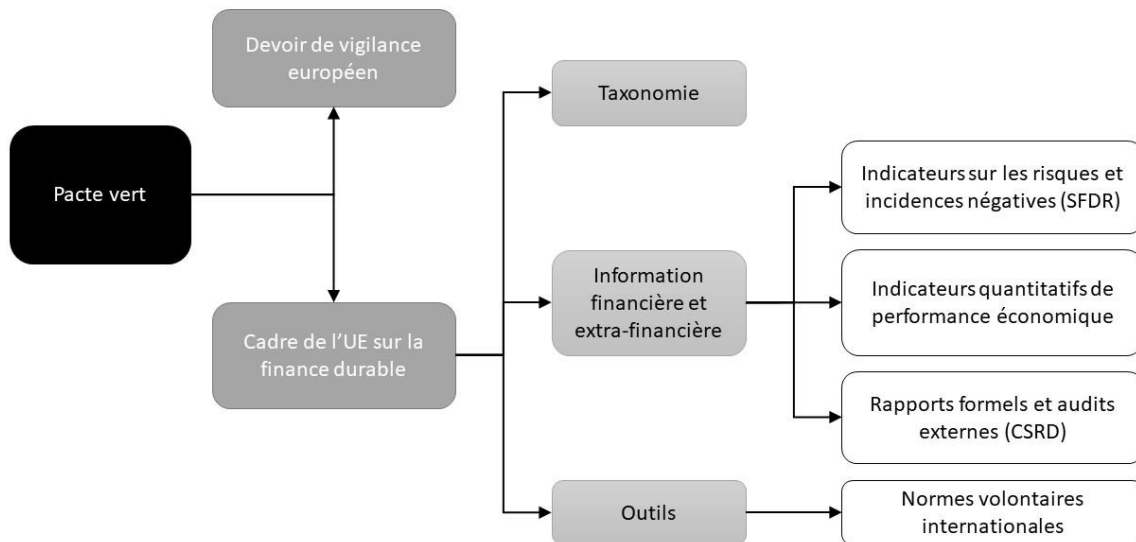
Devoir de vigilance européen

Pacte vert

Cadre de l'UE sur la finance durable

Taxonomie

Information financière et extra-financière

Outils

Indicateurs sur les risques et incidences négatives (SFDR)

Indicateurs quantitatifs de performance économique

Rapports formels et audits externes (CSRD)

Normes volontaires internationales